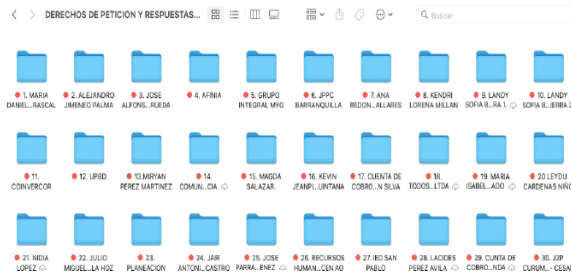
DERECHOS DE PETICION Y RESPUESTAS...

Buscar

1. MARIA DANIEL...RASCAL
2. ALEJANDRO JIMENEO PALMA
3. JOSE ALFONS...RUEDA
4. AFINIA
5. GRUPO INTEGRAL MYO
6. JPPC BARRANQUILLA
7. ANA REDON...ALLARES
8. KENDRI LORENA MILLAN
9. LANDY SOFIA B...RA 1
10. LANDY SOFIA B...IBERA 2

11. COINVERCOR
12. UPBD
13.MIRYAN PEREZ MARTINEZ
14. COMUN...CIA
15. MAGDA SALAZAR...
16. KEVIN JEANPI...UINTANA
17. CUENTA DE COBRO...N SILVA
18. TODOS...LTDA
19. MARIA ISABEL...ADO
20 LEYDU CARDENAS NIÑO

21. NIDIA LOPEZ
22. JULIO MIGUEL...LA HOZ
23. PLANEACION
24. JAIR ANTONI...CASTRO
25. JOSE PARRA...PEREZ
26. RECURSOS HUMAN...CEN AO
27. IEO SAN PABLO
28. LACIDES PEREZ AVILA
29. CUNTA DE COBRO...NDA
30. J2P CURUM...- CESAR